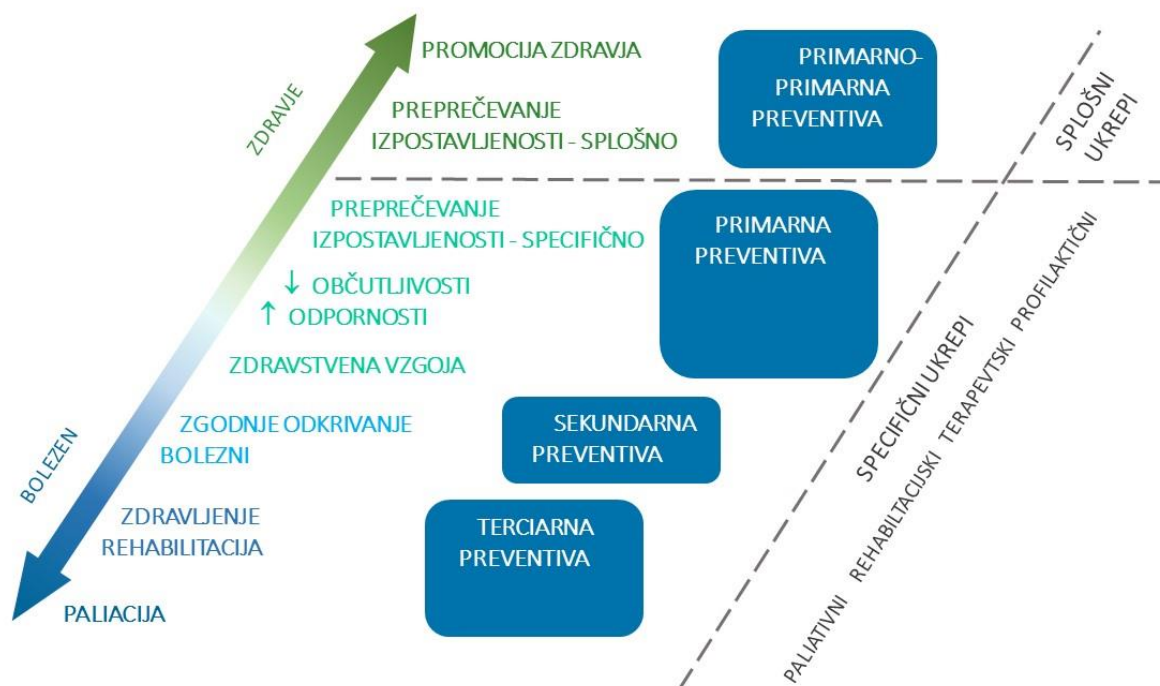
ZDRAVJE

PROMOCIJA ZDRAVJA

PREPREČEVANJE IZPOSTAVLJENOSTI - SPLOŠNO

PRIMARNO-PRIMARNA PREVENTIVA

SPLOŠNI UKREPI

PREPREČEVANJE IZPOSTAVLJENOSTI - SPECIFIČNO

PRIMARNA PREVENTIVA

↓ OBČUTLJIVOSTI
↑ ODPORNOSTI

ZDRAVSTVENA VZGOJA

ZGODNJE ODKRIVANJE BOLEZNI

SEKUNDARNA PREVENTIVA

SPECIFIČNI UKREPI

PALIATIVNI REHABILITACIJSKI TERAPEVTSKI PROFILAKTIČNI

BOLEZEN

ZDRAVLJENJE REHABILITACIJA

TERCIARNA PREVENTIVA

PALIACIJA